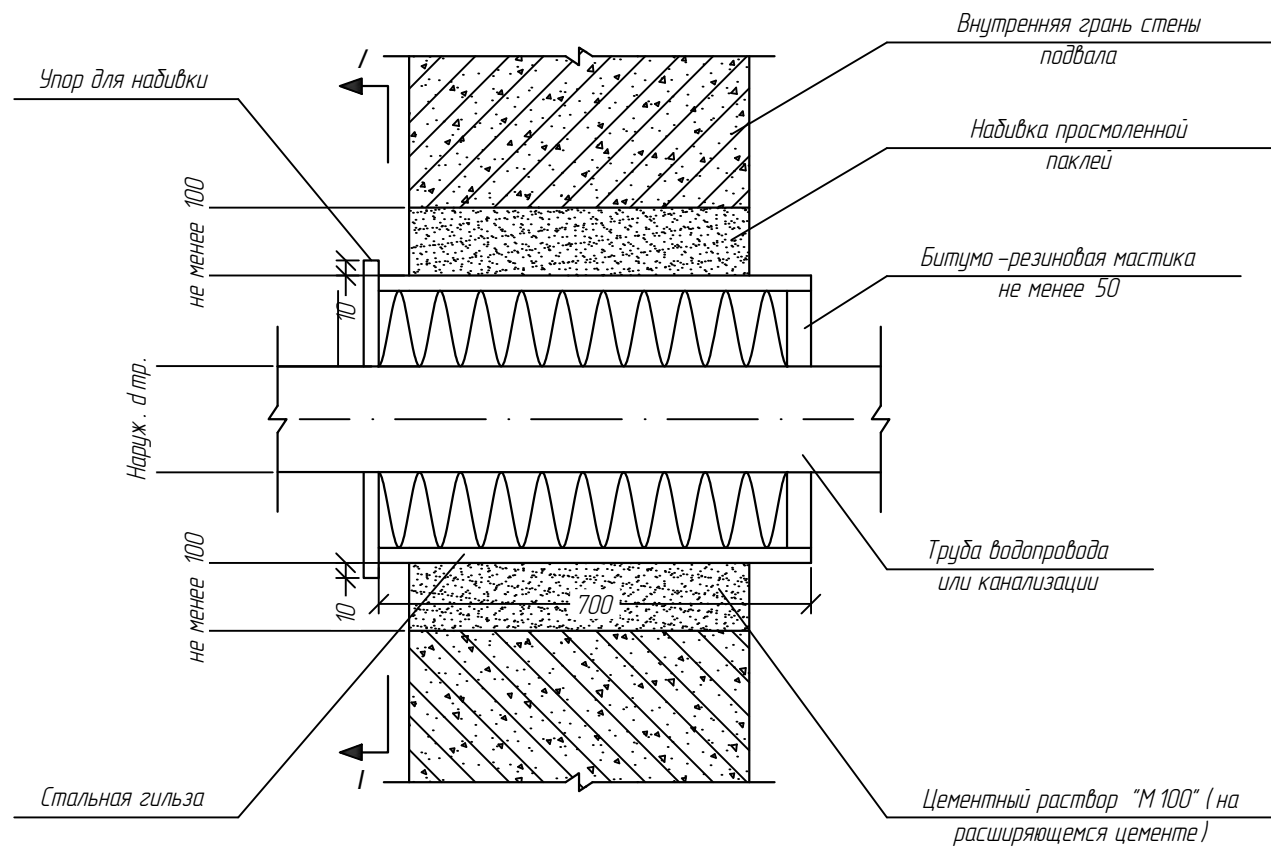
Упор для набивки

I

Внутренняя грань стены подвала

Набивка просмоленной паклей

Битумо –резиновая мастика не менее 50

не менее 100

10

Наруж. d тр.

Труба водопровода или канализации

не менее 100

10

700

I

Стальная гильза

Цементный раствор "М 100" ( на расширяющемся цементе )